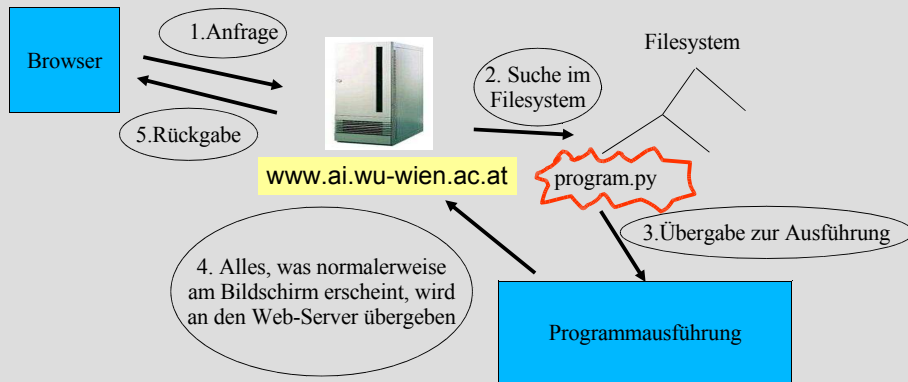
Browser

1.Anfrage

5.Rückgabe

2. Suche im Filesystem

Filesystem

www.ai.wu-wien.ac.at

program.py

3.Übergabe zur Ausführung

4. Alles, was normalerweise am Bildschirm erscheint, wird an den Web-Server übergeben

Programmausführung